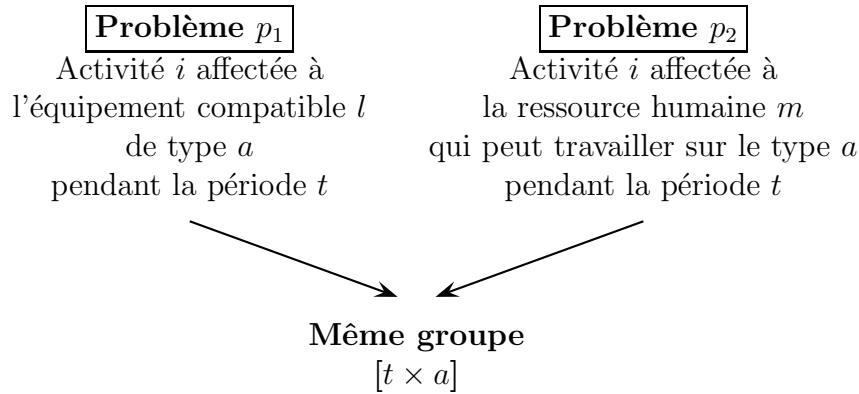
**Problème $p_1$**
Activité $i$ affectée à l'équipement compatible $l$ de type $a$ pendant la période $t$

**Problème $p_2$**
Activité $i$ affectée à la ressource humaine $m$ qui peut travailler sur le type $a$ pendant la période $t$

**Même groupe**
$[t \times a]$